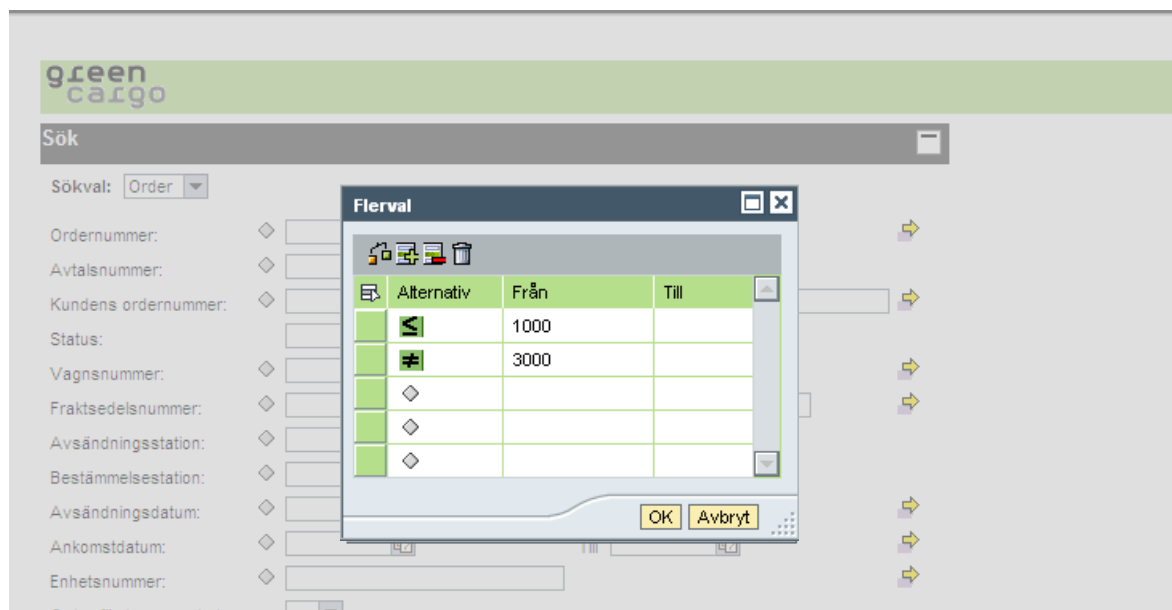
green cargo

Sök

Sökval: Order

Ordernummer:

Avtalsnummer:

Kundens ordernummer:

Status:

Vagnsnummer:

Fraktsedelsnummer:

Avsändningsstation:

Bestämmelsestation:

Avsändningsdatum:

Ankomstdatum:

Enhetsnummer:

Flerval

| | Alternativ | Från | Till |
|---|---|---|---|
| | $\leq$ | 1000 | |
| | $\neq$ | 3000 | |
| | | | |
| | | | |
| | | | |

OK Avbryt

Till